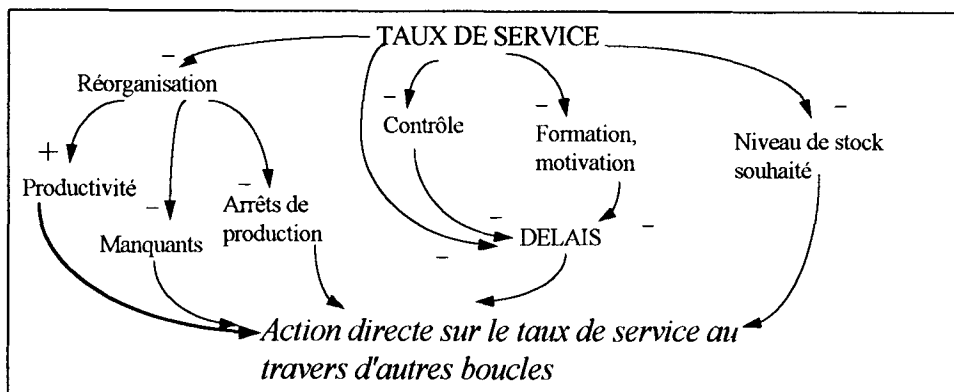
TAUX DE SERVICE

–

Réorganisation

–

–

–

+

Productivité

–

Manquants

–

Arrêts de production

Contrôle

Formation, motivation

Niveau de stock souhaité

–

–

DELAIS

–

–

Action directe sur le taux de service au travers d'autres boucles